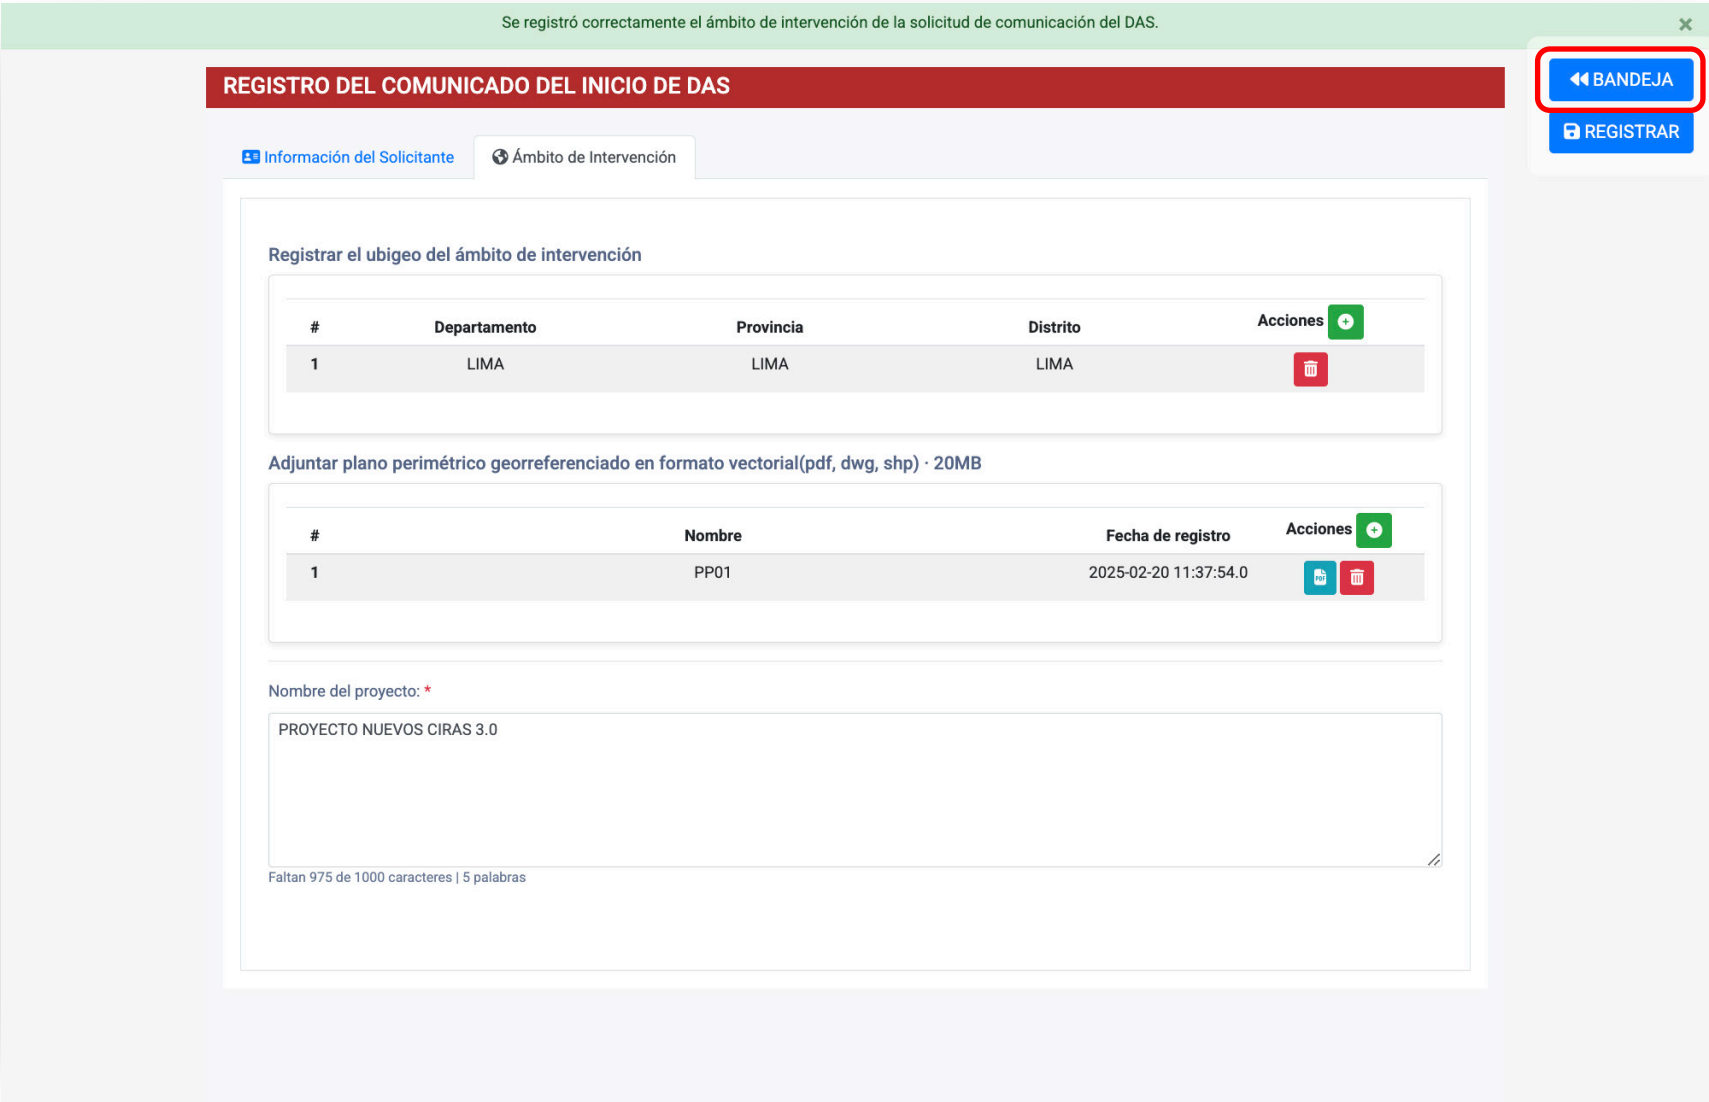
Se registró correctamente el ámbito de intervención de la solicitud de comunicación del DAS. ×

REGISTRO DEL COMUNICADO DEL INICIO DE DAS

BANDEJA

REGISTRAR

Información del Solicitante

Ámbito de Intervención

Registrar el ubigeo del ámbito de intervención

| # | Departamento | Provincia | Distrito | Acciones |
|---|---|---|---|---|
| 1 | LIMA | LIMA | LIMA | |

Adjuntar plano perimétrico georreferenciado en formato vectorial(pdf, dwg, shp) · 20MB

| # | Nombre | Fecha de registro | Acciones |
|---|---|---|---|
| 1 | PP01 | 2025-02-20 11:37:54.0 | |

Nombre del proyecto: *

PROYECTO NUEVOS CIRAS 3.0

Faltan 975 de 1000 caracteres | 5 palabras